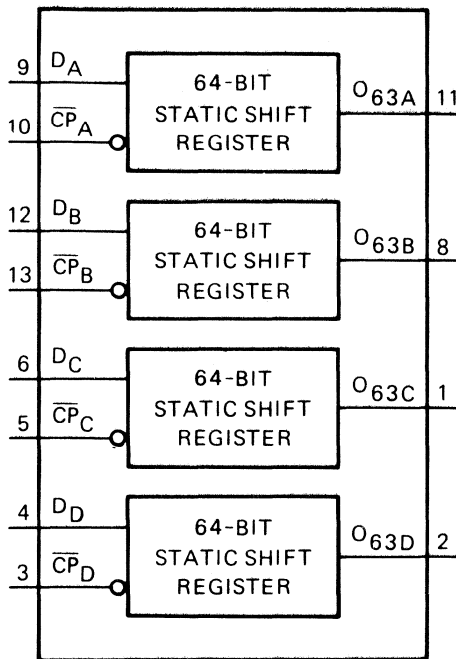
9 $D_A$
10 $\overline{CP}_A$
64-BIT STATIC SHIFT REGISTER
$O_{63A}$ 11

12 $D_B$
13 $\overline{CP}_B$
64-BIT STATIC SHIFT REGISTER
$O_{63B}$ 8

6 $D_C$
5 $\overline{CP}_C$
64-BIT STATIC SHIFT REGISTER
$O_{63C}$ 1

4 $D_D$
3 $\overline{CP}_D$
64-BIT STATIC SHIFT REGISTER
$O_{63D}$ 2